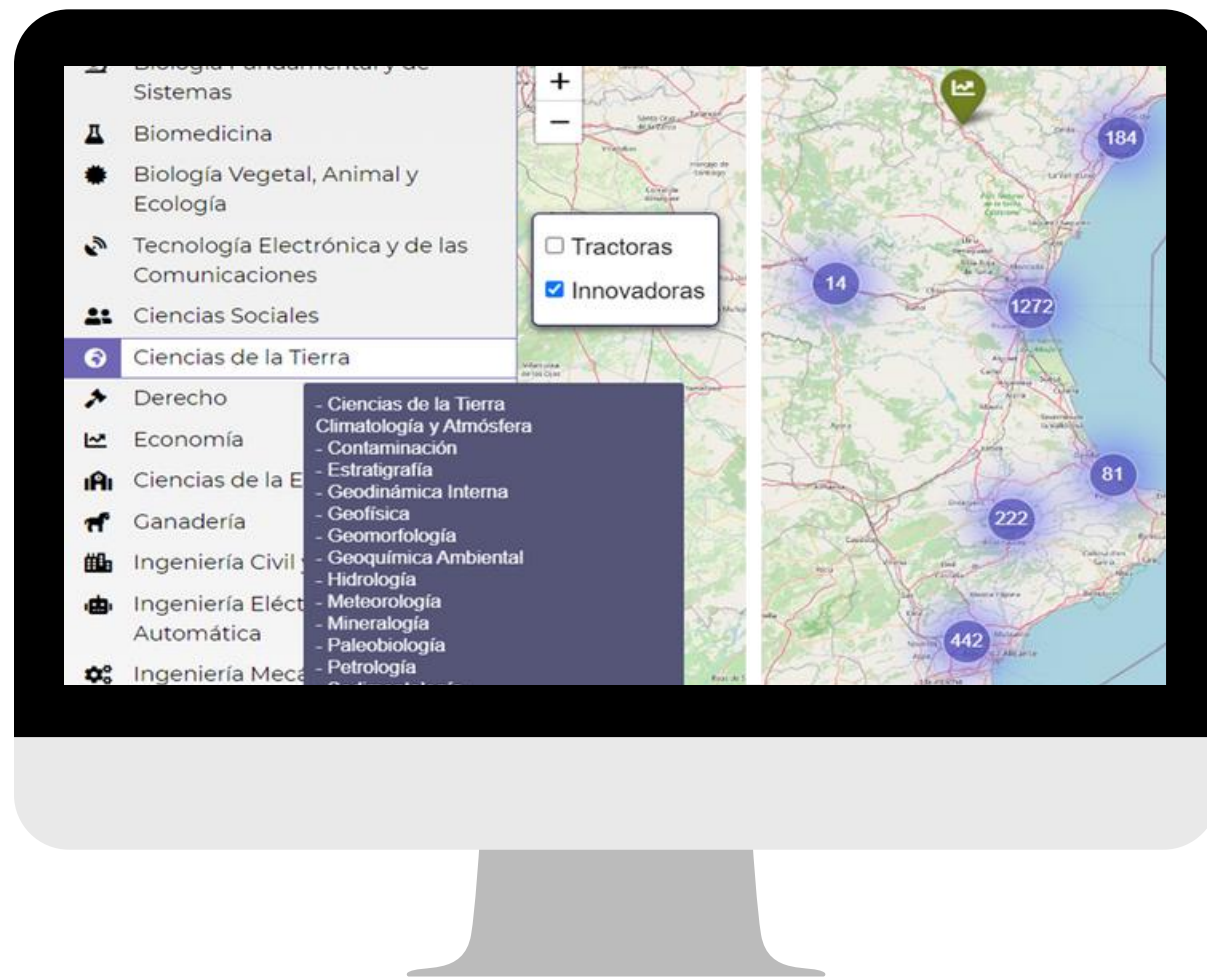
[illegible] Sistemas

Biomedicina

Biología Vegetal, Animal y Ecología

Tecnología Electrónica y de las Comunicaciones

Ciencias Sociales

Ciencias de la Tierra

Derecho

Economía

Ciencias de la E

Ganadería

Ingeniería Civil

Ingeniería Eléct Automática

Ingeniería Meca

- Ciencias de la Tierra
Climatología y Atmósfera
- Contaminación
- Estratigrafía
- Geodinámica Interna
- Geofísica
- Geomorfología
- Geoquímica Ambiental
- Hidrología
- Meteorología
- Mineralogía
- Paleobiología
- Petrología
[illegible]

+
−

Tractoras
Innovadoras

184
14
1272
81
222
442